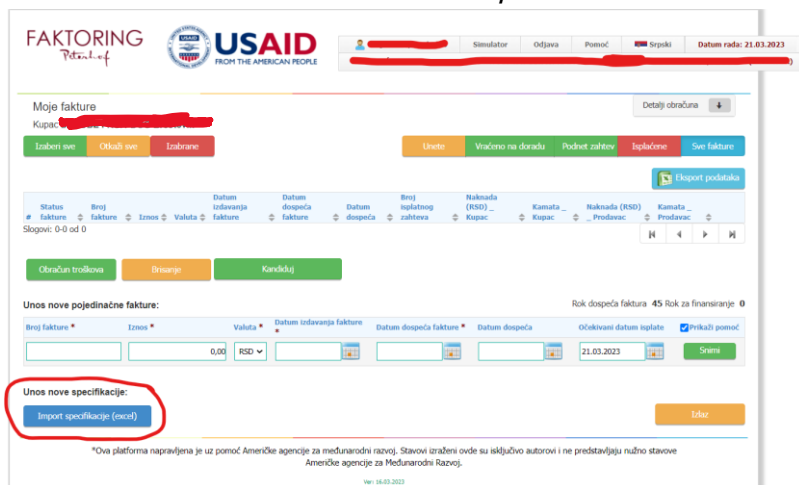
FAKTORING Petrolsoft

USAID FROM THE AMERICAN PEOPLE

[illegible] | Simulator | Odjava | Pomoć | Srpski | Datum rada: 21.03.2023

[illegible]

Moje fakture

Kupac: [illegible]

Detalji obračuna

Izaberi sve | Otkaži sve | Izabrane

Unete | Vraćeno na doradu | Podnet zahtev | Isplaćene | Sve fakture

Eksport podataka

| # | Status fakture | Broj fakture | Iznos | Valuta | Datum izdavanja fakture | Datum dospeća fakture | Datum dospeća | Broj isplatnog zahteva | Naknada (RSD) _ Kupac | Kamata _ Kupac | Naknada (RSD) _ Prodavac | Kamata _ Prodavac |
|---|---|---|---|---|---|---|---|---|---|---|---|---|

Slogovi: 0-0 od 0

Obračun troškova | Brisanje | Kandiduj

Unos nove pojedinačne fakture:

Rok dospeća faktura 45 Rok za finansiranje 0

| Broj fakture * | Iznos * | Valuta * | Datum izdavanja fakture * | Datum dospeća fakture * | Datum dospeća | Očekivani datum isplate | Prikaži pomoć |
|---|---|---|---|---|---|---|---|
| | 0,00 | RSD | | | | 21.03.2023 | Snimi |

Unos nove specifikacije:

Import specifikacije (excel)

Izlaz

*Ova platforma napravljena je uz pomoć Američke agencije za međunarodni razvoj. Stavovi izraženi ovde su isključivo autorovi i ne predstavljaju nužno stavove Američke agencije za Međunarodni Razvoj.

Ver: 16.03.2023